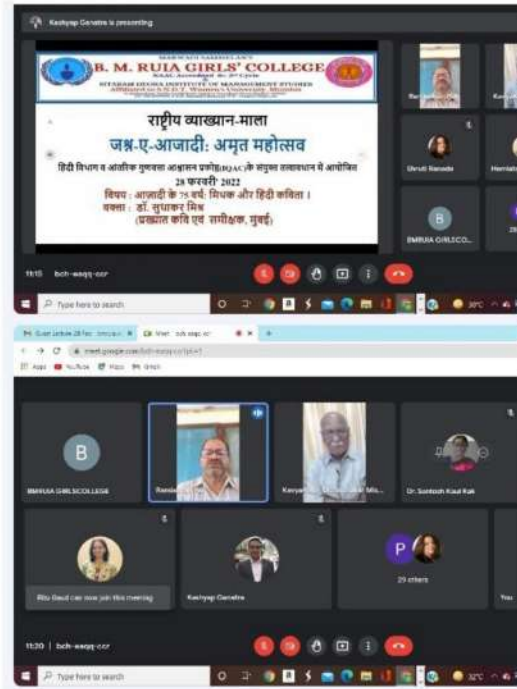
Kashyap Ganatra is presenting

MARWADI SAMMELAN'S
B. M. RUIA GIRLS' COLLEGE
NAAC Accredited 'B+' 3rd Cycle
SITARAM DEORA INSTITUTE OF MANAGEMENT STUDIES
Affiliated to S.N.D.T. Women's University, Mumbai

राष्ट्रीय व्याख्यान-माला
जश्न-ए-आजादी: अमृत महोत्सव
हिंदी विभाग व आंतरिक गुणवत्ता आश्वासन प्रकोष्ठ(IQAC) के संयुक्त तत्वावधान में आयोजित
28 फरवरी 2022
विषय: आजादी के 75 वर्ष: मिथक और हिंदी कविता।
वक्ता: डॉ. सुधाकर मिश्र
(प्रख्यात कवि एवं समीक्षक, मुंबई)

Dhruti Banode
BMRUIA GIRLSCO...

11:15 bch-waqq-ccr

Type here to search

Guest Lecture 28 Feb
Meet - bch-waqq-ccr
meet.google.com/bch-waqq-ccr?pli=1
Apps YouTube Maps Gmail

B
BMRUIA GIRLSCOLLEGE
Kavyam
Dr. Santosh Kaul Kak

Ritu Gaud can now join this meeting
Kashyap Ganatra
P
29 others
You

11:20 bch-waqq-ccr

Type here to search